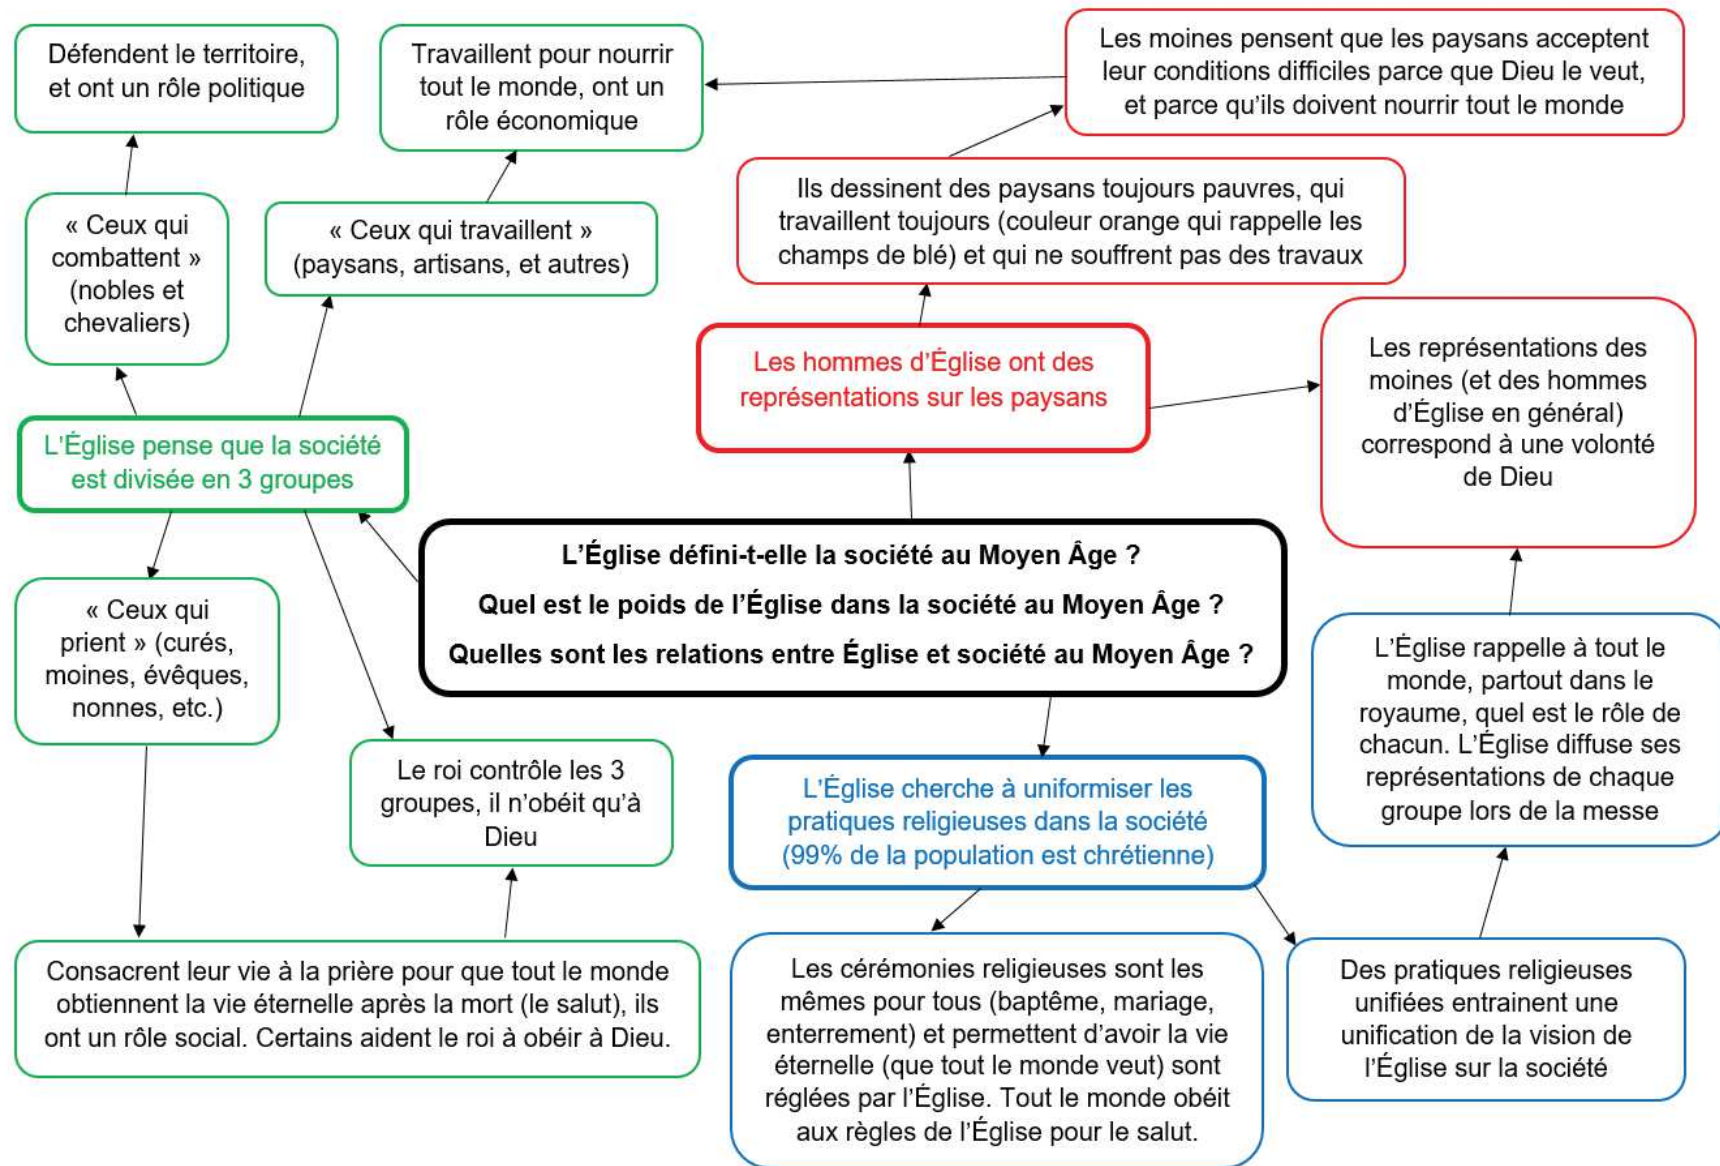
L'Église défini-t-elle la société au Moyen Âge ?

Quel est le poids de l'Église dans la société au Moyen Âge ?

Quelles sont les relations entre Église et société au Moyen Âge ?

L'Église pense que la société est divisée en 3 groupes

« Ceux qui combattent » (nobles et chevaliers)

Défendent le territoire, et ont un rôle politique

« Ceux qui travaillent » (paysans, artisans, et autres)

Travaillent pour nourrir tout le monde, ont un rôle économique

« Ceux qui prient » (curés, moines, évêques, nonnes, etc.)

Consacrent leur vie à la prière pour que tout le monde obtiennent la vie éternelle après la mort (le salut), ils ont un rôle social. Certains aident le roi à obéir à Dieu.

Le roi contrôle les 3 groupes, il n'obéit qu'à Dieu

Les hommes d'Église ont des représentations sur les paysans

Ils dessinent des paysans toujours pauvres, qui travaillent toujours (couleur orange qui rappelle les champs de blé) et qui ne souffrent pas des travaux

Les moines pensent que les paysans acceptent leur conditions difficiles parce que Dieu le veut, et parce qu'ils doivent nourrir tout le monde

Les représentations des moines (et des hommes d'Église en général) correspond à une volonté de Dieu

L'Église cherche à uniformiser les pratiques religieuses dans la société (99% de la population est chrétienne)

Les cérémonies religieuses sont les mêmes pour tous (baptême, mariage, enterrement) et permettent d'avoir la vie éternelle (que tout le monde veut) sont réglées par l'Église. Tout le monde obéit aux règles de l'Église pour le salut.

Des pratiques religieuses unifiées entrainent une unification de la vision de l'Église sur la société

L'Église rappelle à tout le monde, partout dans le royaume, quel est le rôle de chacun. L'Église diffuse ses représentations de chaque groupe lors de la messe